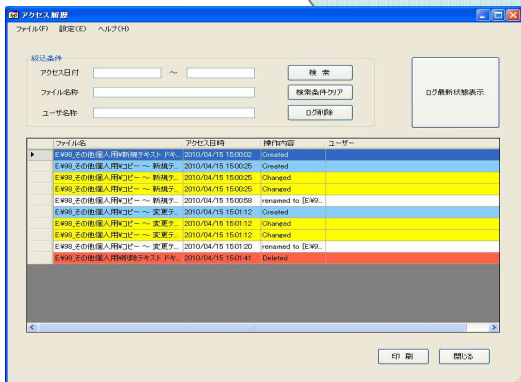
アクセス履歴

ファイル(F) 設定(E) ヘルプ(H)

絞込条件

アクセス日付 ～

ファイル名称

ユーザ名称

検 索

検索条件クリア

ログ削除

ログ最新状態表示

| | ファイル名 | アクセス日時 | 操作内容 | ユーザー |
|---|---|---|---|---|
| ▶ | E:¥98_その他個人用¥新規テキスト ドキ... | 2010/04/15 15:00:02 | Created | |
| | E:¥98_その他個人用¥コピー ～ 新規テ... | 2010/04/15 15:00:25 | Created | |
| | E:¥98_その他個人用¥コピー ～ 新規テ... | 2010/04/15 15:00:25 | Changed | |
| | E:¥98_その他個人用¥コピー ～ 新規テ... | 2010/04/15 15:00:25 | Changed | |
| | E:¥98_その他個人用¥コピー ～ 新規テ... | 2010/04/15 15:00:58 | renamed to [E:¥9... | |
| | E:¥98_その他個人用¥コピー ～ 変更テ... | 2010/04/15 15:01:12 | Created | |
| | E:¥98_その他個人用¥コピー ～ 変更テ... | 2010/04/15 15:01:12 | Changed | |
| | E:¥98_その他個人用¥コピー ～ 変更テ... | 2010/04/15 15:01:12 | Changed | |
| | E:¥98_その他個人用¥コピー ～ 変更テ... | 2010/04/15 15:01:20 | renamed to [E:¥9... | |
| | E:¥98_その他個人用¥削除テキスト ドキ... | 2010/04/15 15:01:41 | Deleted | |

印 刷

閉じる